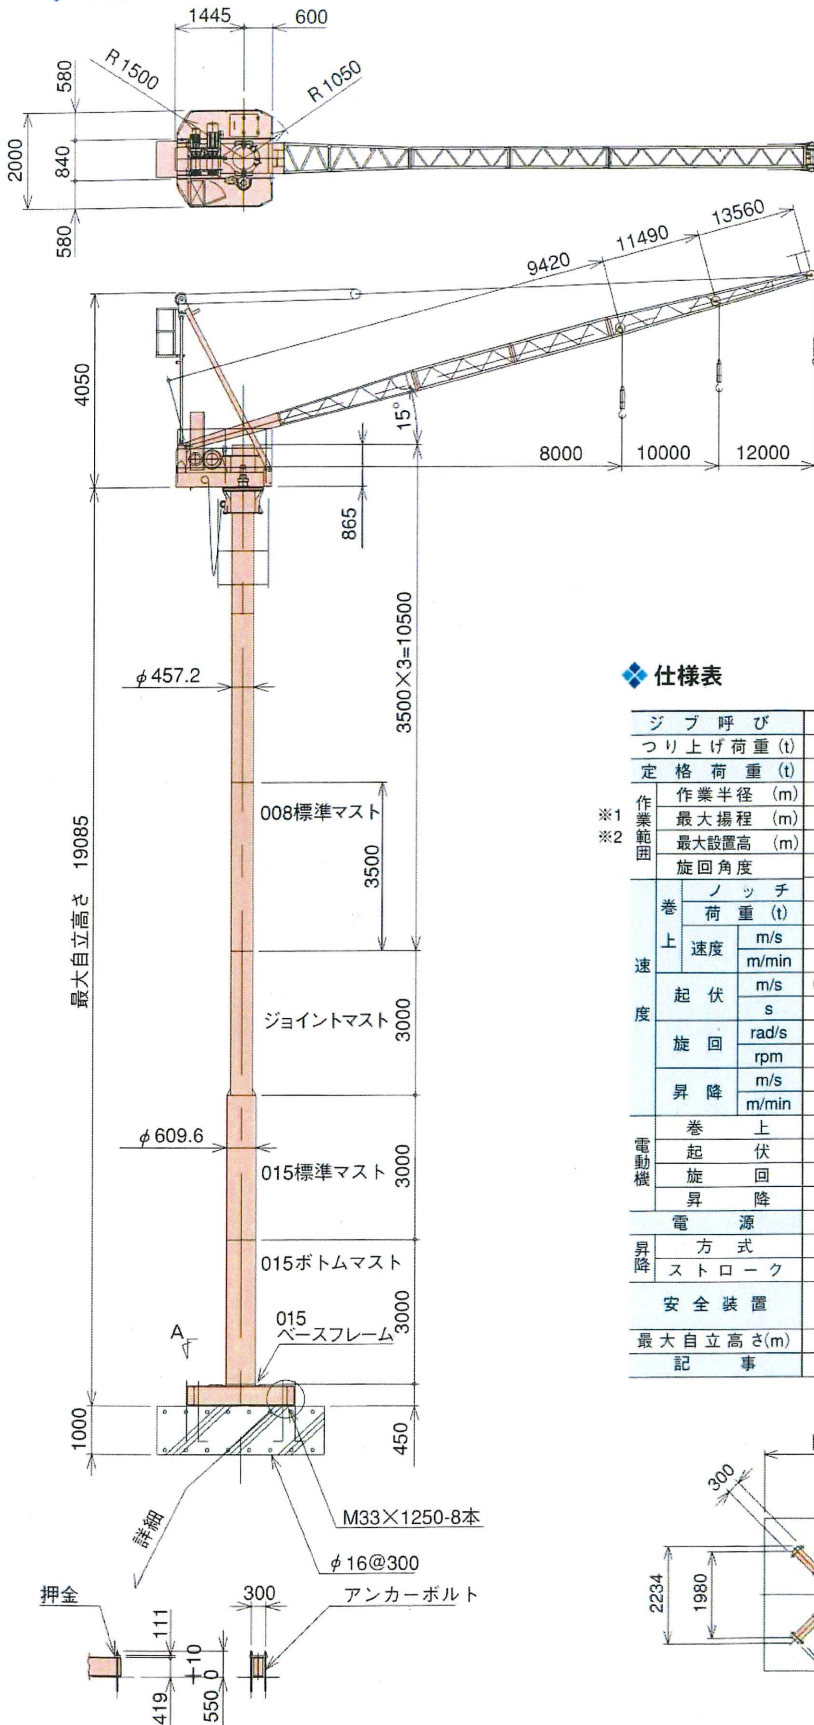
1445
600
580
R1500
R1050
2000
840
580
13560
11490
9420
4050
15°
8000
10000
12000
865
3500×3=10500
$\phi$457.2
008標準マスト
3500
最大自立高さ 19085
ジョイントマスト
3000
$\phi$609.6
015標準マスト
3000
015ボトムマスト
3000
015 ベースフレーム
A
1000
450
詳細
M33×1250-8本
$\phi$16@300
押金
300
アンカーボルト
111
+10
0
419
550

❖仕様表

| ジ ブ 呼 び | | |
|---|---|---|
| つ り 上 げ 荷 重 (t) | | |
| 定 格 荷 重 (t) | | |
| 作業範囲 | 作業半径 (m) | |
| ※1 | 最大揚程 (m) | |
| ※2 | 最大設置高 (m) | |
| | 旋回角度 | |
| 速度 | 巻上 | ノ ッ チ |
| | | 荷 重 (t) |
| | | 速度 m/s |
| | | m/min |
| | 起 伏 | m/s |
| | | s |
| | 旋 回 | rad/s |
| | | rpm |
| | 昇 降 | m/s |
| | | m/min |
| 電動機 | 巻 上 | |
| | 起 伏 | |
| | 旋 回 | |
| | 昇 降 | |
| 電 源 | | |
| 昇降 | 方 式 | |
| | ス ト ロ ー ク | |
| 安 全 装 置 | | |
| 最 大 自 立 高 さ(m) | | |
| 記 事 | | |

300
2234
1980